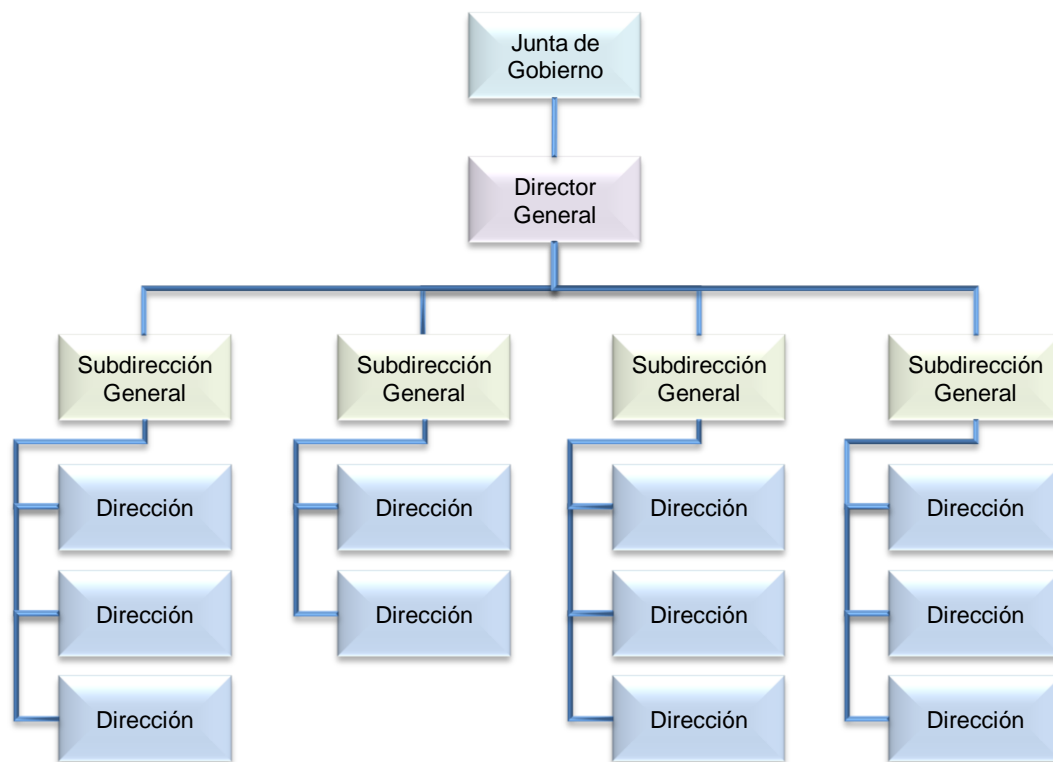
Junta de Gobierno

Director General

Subdirección General

Dirección

Dirección

Dirección

Subdirección General

Dirección

Dirección

Subdirección General

Dirección

Dirección

Dirección

Subdirección General

Dirección

Dirección

Dirección